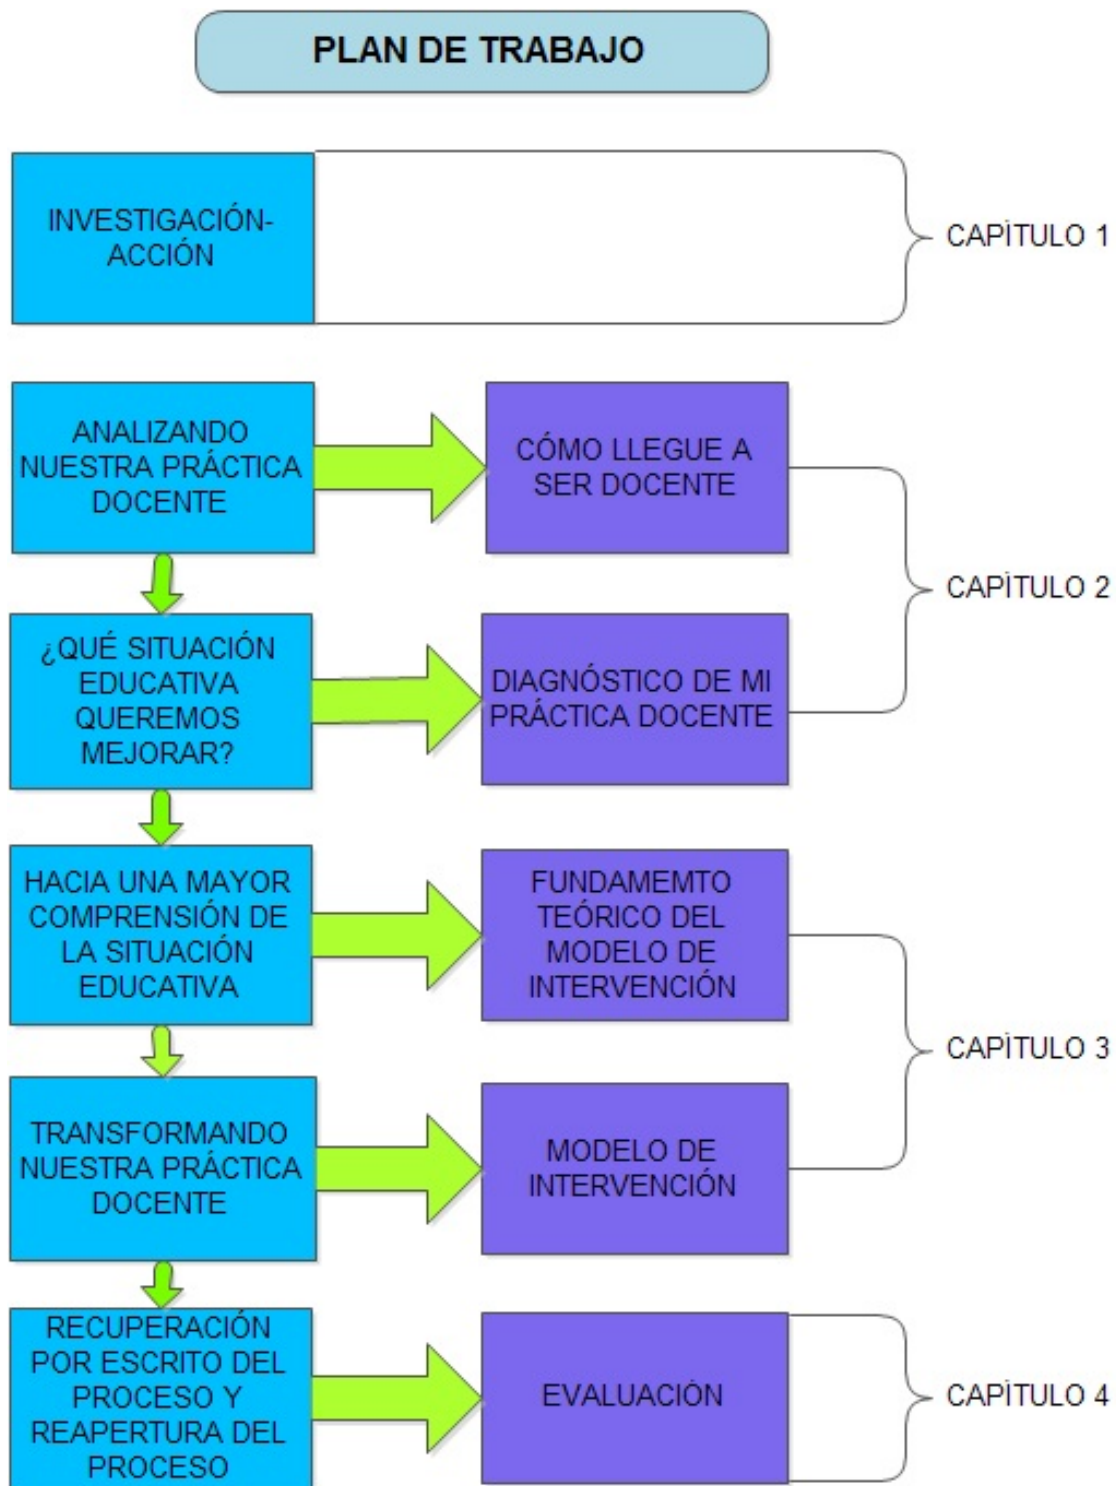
PLAN DE TRABAJO

INVESTIGACIÓN-ACCIÓN

CAPÍTULO 1

ANALIZANDO NUESTRA PRÁCTICA DOCENTE

CÓMO LLEGUE A SER DOCENTE

¿QUÉ SITUACIÓN EDUCATIVA QUEREMOS MEJORAR?

DIAGNÓSTICO DE MI PRÁCTICA DOCENTE

CAPÍTULO 2

HACIA UNA MAYOR COMPRENSIÓN DE LA SITUACIÓN EDUCATIVA

FUNDAMEMTO TEÓRICO DEL MODELO DE INTERVENCIÓN

TRANSFORMANDO NUESTRA PRÁCTICA DOCENTE

MODELO DE INTERVENCIÓN

CAPÍTULO 3

RECUPERACIÓN POR ESCRITO DEL PROCESO Y REAPERTURA DEL PROCESO

EVALUACIÓN

CAPÍTULO 4